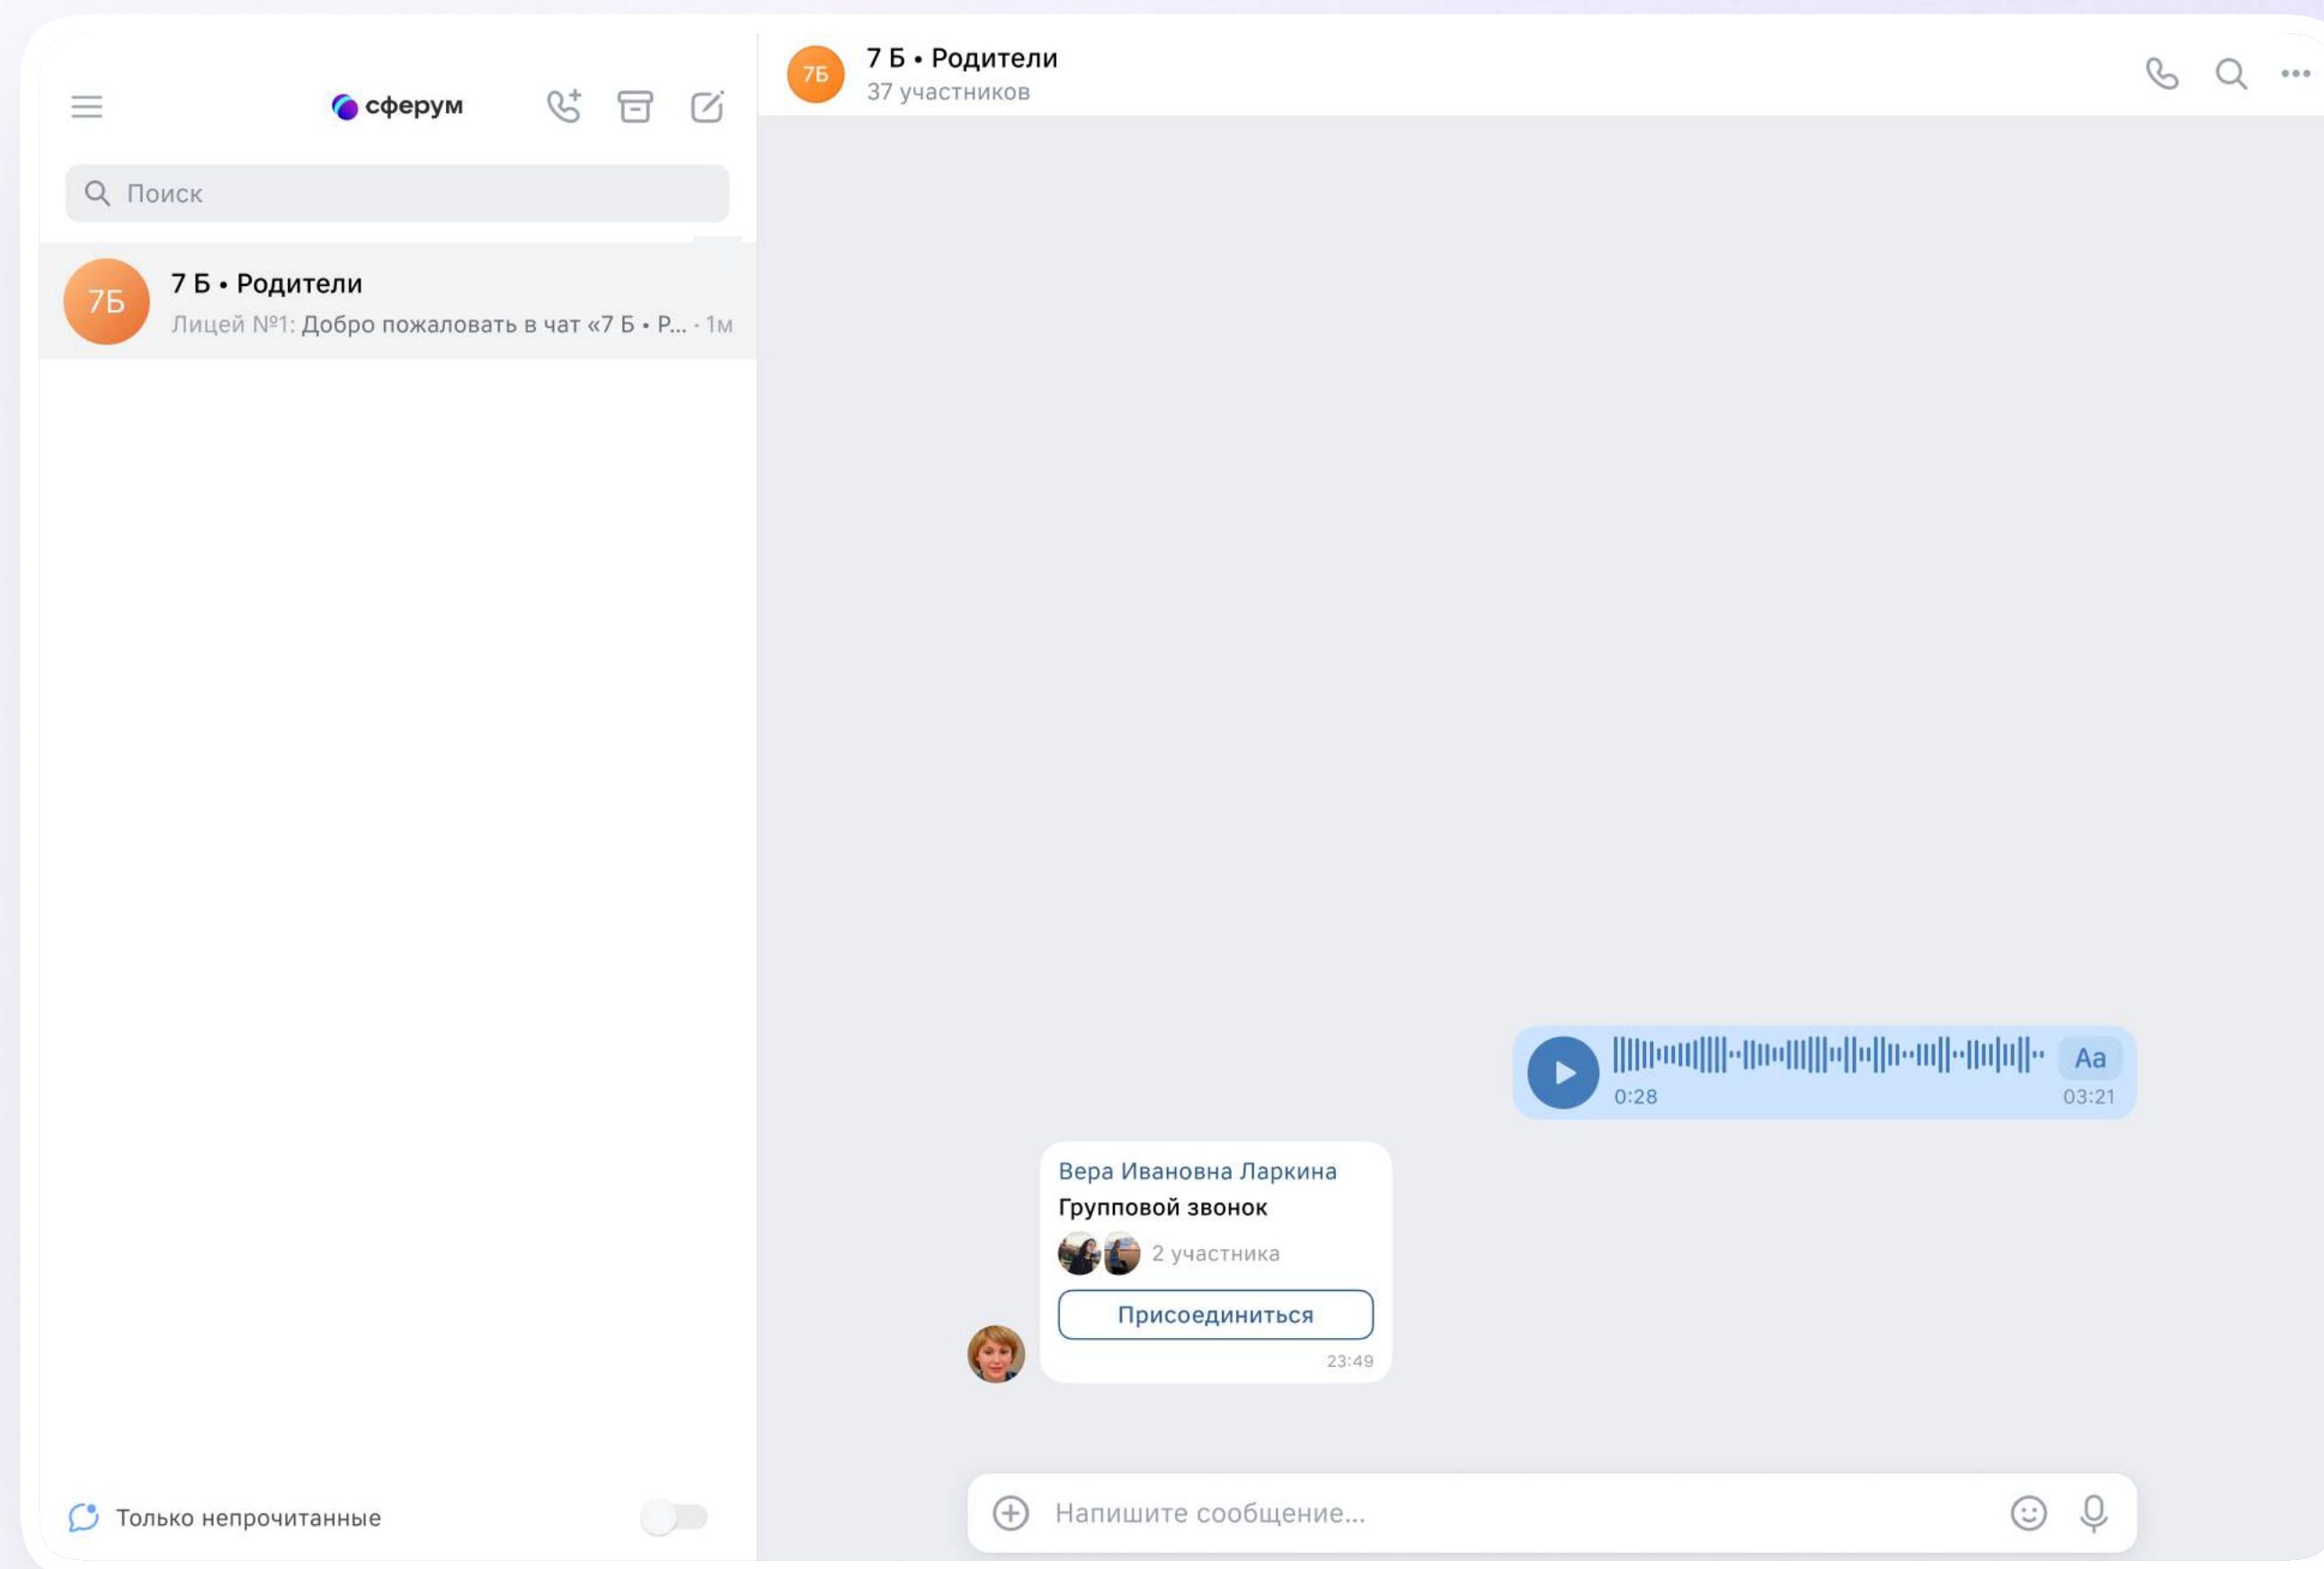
сферум

Поиск

7Б
7 Б • Родители
Лицей №1: Добро пожаловать в чат «7 Б • Р... · 1м

Только непрочитанные

7Б
7 Б • Родители
37 участников

Aa
0:28
03:21

Вера Ивановна Ларкина
Групповой звонок
2 участника
Присоединиться
23:49

Напишите сообщение...